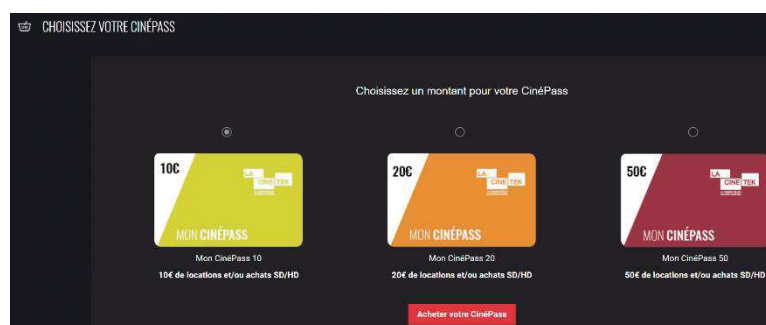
CHOISISSEZ VOTRE CINÉPASS

Choisissez un montant pour votre CinéPass

10€
LA CINETEK
MON CINÉPASS
Mon CinéPass 10
10€ de locations et/ou achats SD/HD

20€
LA CINETEK
MON CINÉPASS
Mon CinéPass 20
20€ de locations et/ou achats SD/HD

50€
LA CINETEK
MON CINÉPASS
Mon CinéPass 50
50€ de locations et/ou achats SD/HD

Acheter votre CinéPass